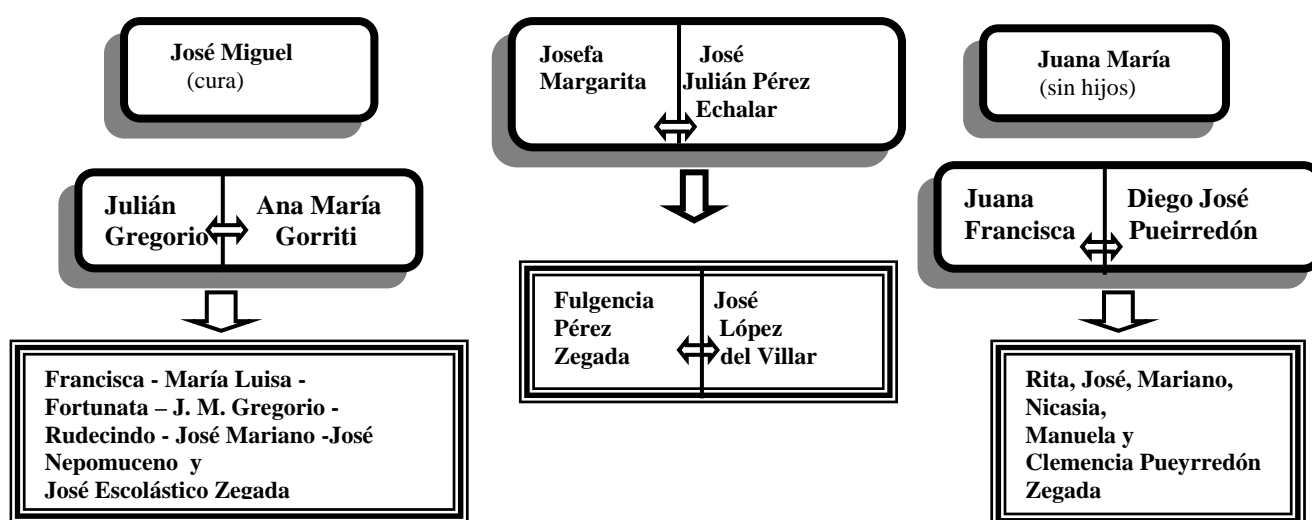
José Miguel
(cura)

Julián Gregorio

Ana María Gorriti

Francisca - María Luisa - Fortunata – J. M. Gregorio - Rudecindo - José Mariano -José Nepomuceno y
José Escolástico Zegada

Josefa Margarita

José Julián Pérez Echalar

Fulgencia Pérez Zegada

José López del Villar

Juana María
(sin hijos)

Juana Francisca

Diego José Pueirredón

Rita, José, Mariano, Nicasia,
Manuela y
Clemencia Pueyrredón Zegada